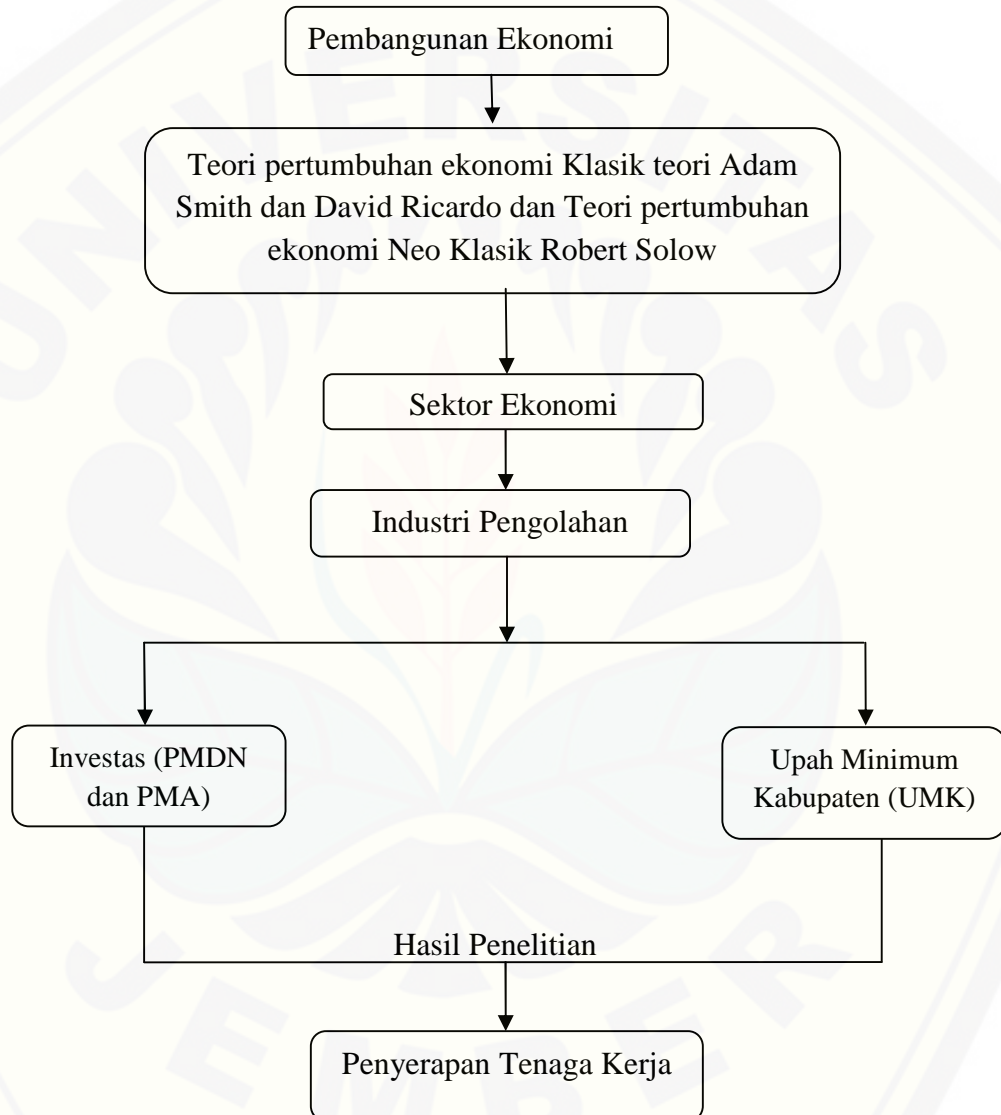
Pembangunan Ekonomi

Teori pertumbuhan ekonomi Klasik teori Adam Smith dan David Ricardo dan Teori pertumbuhan ekonomi Neo Klasik Robert Solow

Sektor Ekonomi

Industri Pengolahan

Investas (PMDN dan PMA)

Upah Minimum Kabupaten (UMK)

Hasil Penelitian

Penyerapan Tenaga Kerja